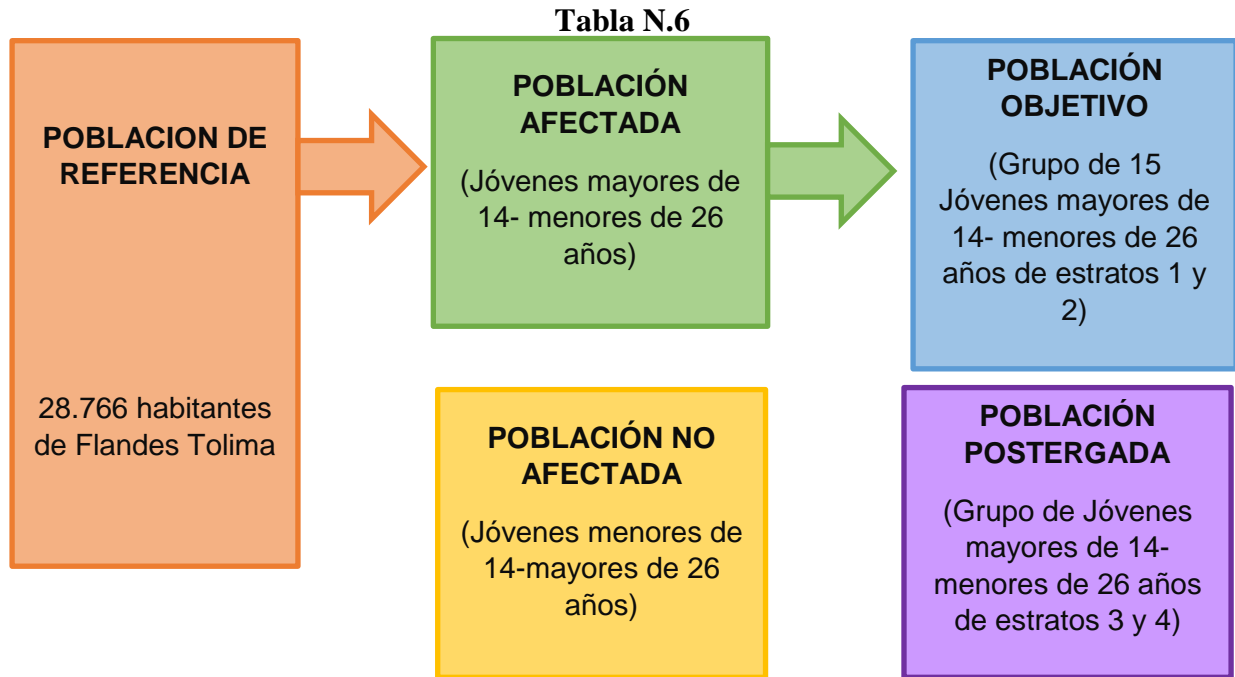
Tabla N.6

POBLACION DE REFERENCIA

28.766 habitantes de Flandes Tolima

POBLACIÓN AFECTADA

(Jóvenes mayores de 14- menores de 26 años)

POBLACIÓN OBJETIVO

(Grupo de 15 Jóvenes mayores de 14- menores de 26 años de estratos 1 y 2)

POBLACIÓN NO AFECTADA

(Jóvenes menores de 14-mayores de 26 años)

POBLACIÓN POSTERGADA

(Grupo de Jóvenes mayores de 14- menores de 26 años de estratos 3 y 4)